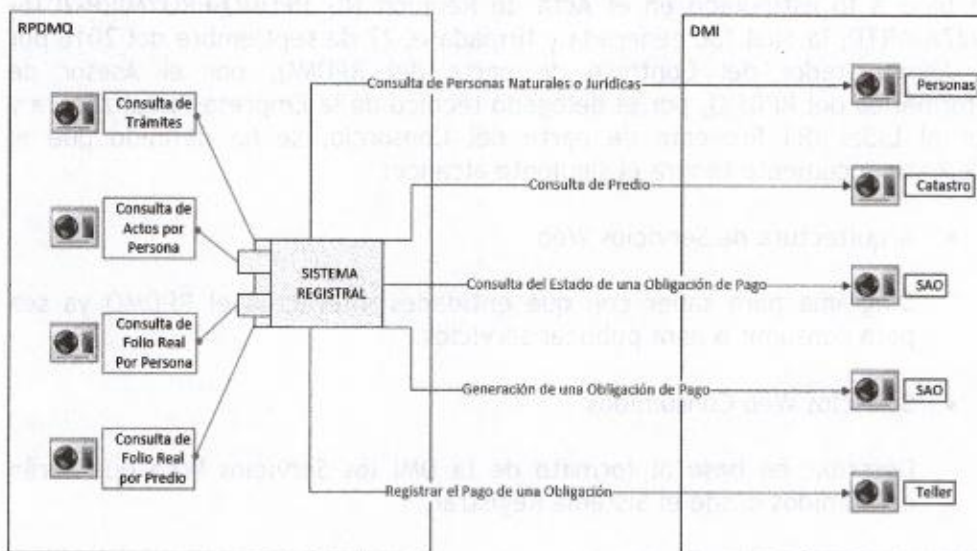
RPDMQ

Consulta de Trámites

Consulta de Actos por Persona

Consulta de Folio Real Por Persona

Consulta de Folio Real por Predio

SISTEMA REGISTRAL

Consulta de Personas Naturales o Jurídicas

Consulta de Predio

Consulta del Estado de una Obligación de Pago

Generación de una Obligación de Pago

Registrar el Pago de una Obligación

DMI

Personas

Catastro

SAO

SAO

Teller